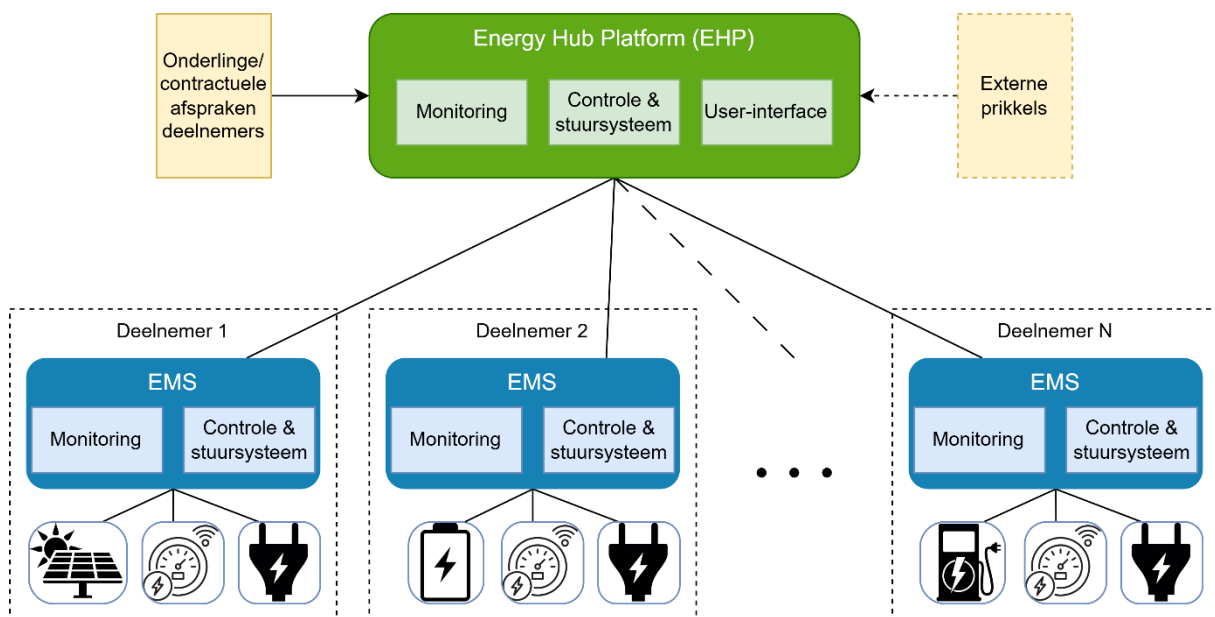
Onderlinge/ contractuele afspraken deelnemers

Energy Hub Platform (EHP)

Monitoring

Controle & stuursysteem

User-interface

Externe prikkels

Deelnemer 1

EMS

Monitoring

Controle & stuursysteem

Deelnemer 2

EMS

Monitoring

Controle & stuursysteem

Deelnemer N

EMS

Monitoring

Controle & stuursysteem